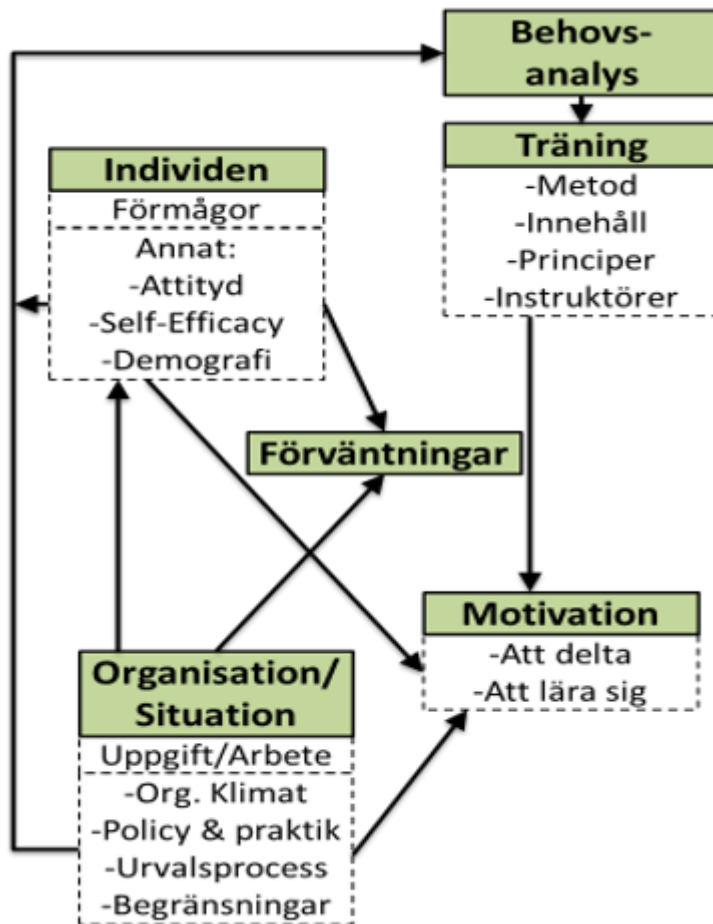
Behovs-analys

Träning
-Metod
-Innehåll
-Principer
-Instruktörer

Individen
Förmågor
Annat:
-Attityd
-Self-Efficacy
-Demografi

Förväntningar

Motivation
-Att delta
-Att lära sig

Organisation/ Situation
Uppgift/Arbete
-Org. Klimat
-Policy & praktik
-Urvalsprocess
-Begränsningar